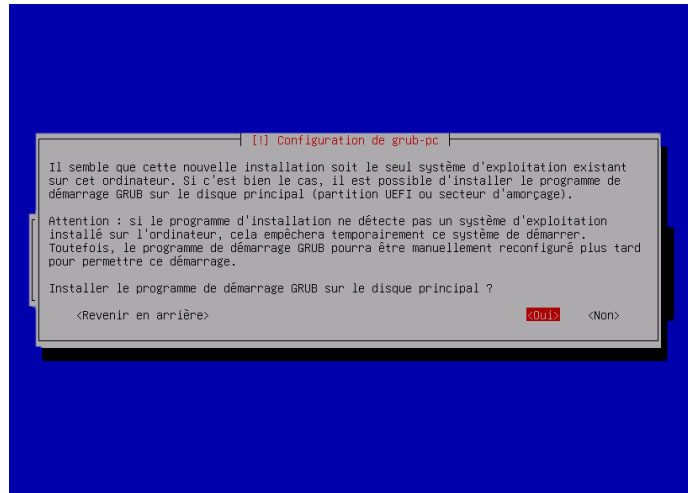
[!] Configuration de grub-pc

Il semble que cette nouvelle installation soit le seul système d'exploitation existant sur cet ordinateur. Si c'est bien le cas, il est possible d'installer le programme de démarrage GRUB sur le disque principal (partition UEFI ou secteur d'amorçage).

Attention : si le programme d'installation ne détecte pas un système d'exploitation installé sur l'ordinateur, cela empêchera temporairement ce système de démarrer. Toutefois, le programme de démarrage GRUB pourra être manuellement reconfiguré plus tard pour permettre ce démarrage.

Installer le programme de démarrage GRUB sur le disque principal ?

<Revenir en arrière>

<Oui>

<Non>